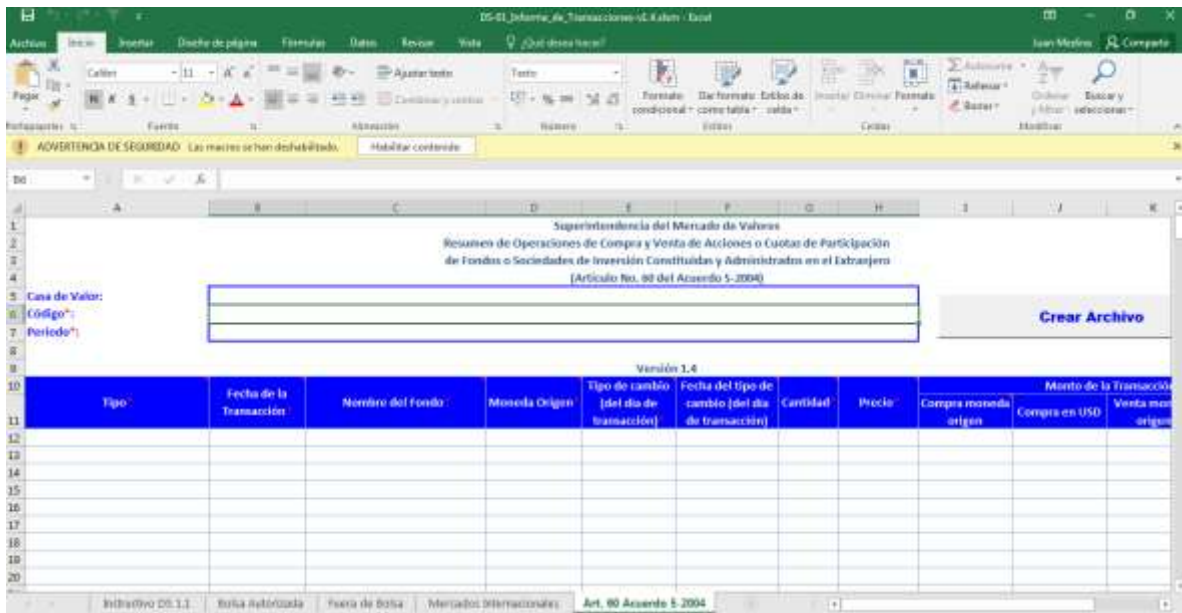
DS-01_Informe_de_Transacciones-v1.4.xlsm - Excel

Archivo Inicio Insertar Diseño de página Fórmulas Datos Revisar Vista ¿Qué desea hacer?

Juan Medina Compartir

Pegar Calibri 11 Ajustar texto Texto Formato condicional Dar formato como tabla Estilos de celda Insertar Eliminar Formato Autosuma Rellenar Borrar Ordenar y filtrar Buscar y seleccionar

Portapapeles Fuente Alineación Número Estilos Celdas Modificar

ADVERTENCIA DE SEGURIDAD Las macros se han deshabilitado. Habilitar contenido

B6

A B C D E F G H I J K

Superintendencia del Mercado de Valores
Resumen de Operaciones de Compra y Venta de Acciones o Cuotas de Participación
de Fondos o Sociedades de Inversión Constituidas y Administrados en el Extranjero
(Artículo No. 60 del Acuerdo 5-2004)

Casa de Valor:
Código*:
Periodo*:

Crear Archivo

Versión 1.4

| Tipo | Fecha de la Transacción | Nombre del Fondo | Moneda Origen | Tipo de cambio (del día de transacción) | Fecha del tipo de cambio (del día de transacción) | Cantidad | Precio | Monto de la Transacción: Compra moneda origen | Compra en USD | Venta mon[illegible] origen |
|---|---|---|---|---|---|---|---|---|---|---|

Instructivo DS.1.1 Bolsa Autorizada Fuera de Bolsa Mercados Internacionales Art. 60 Acuerdo 5-2004